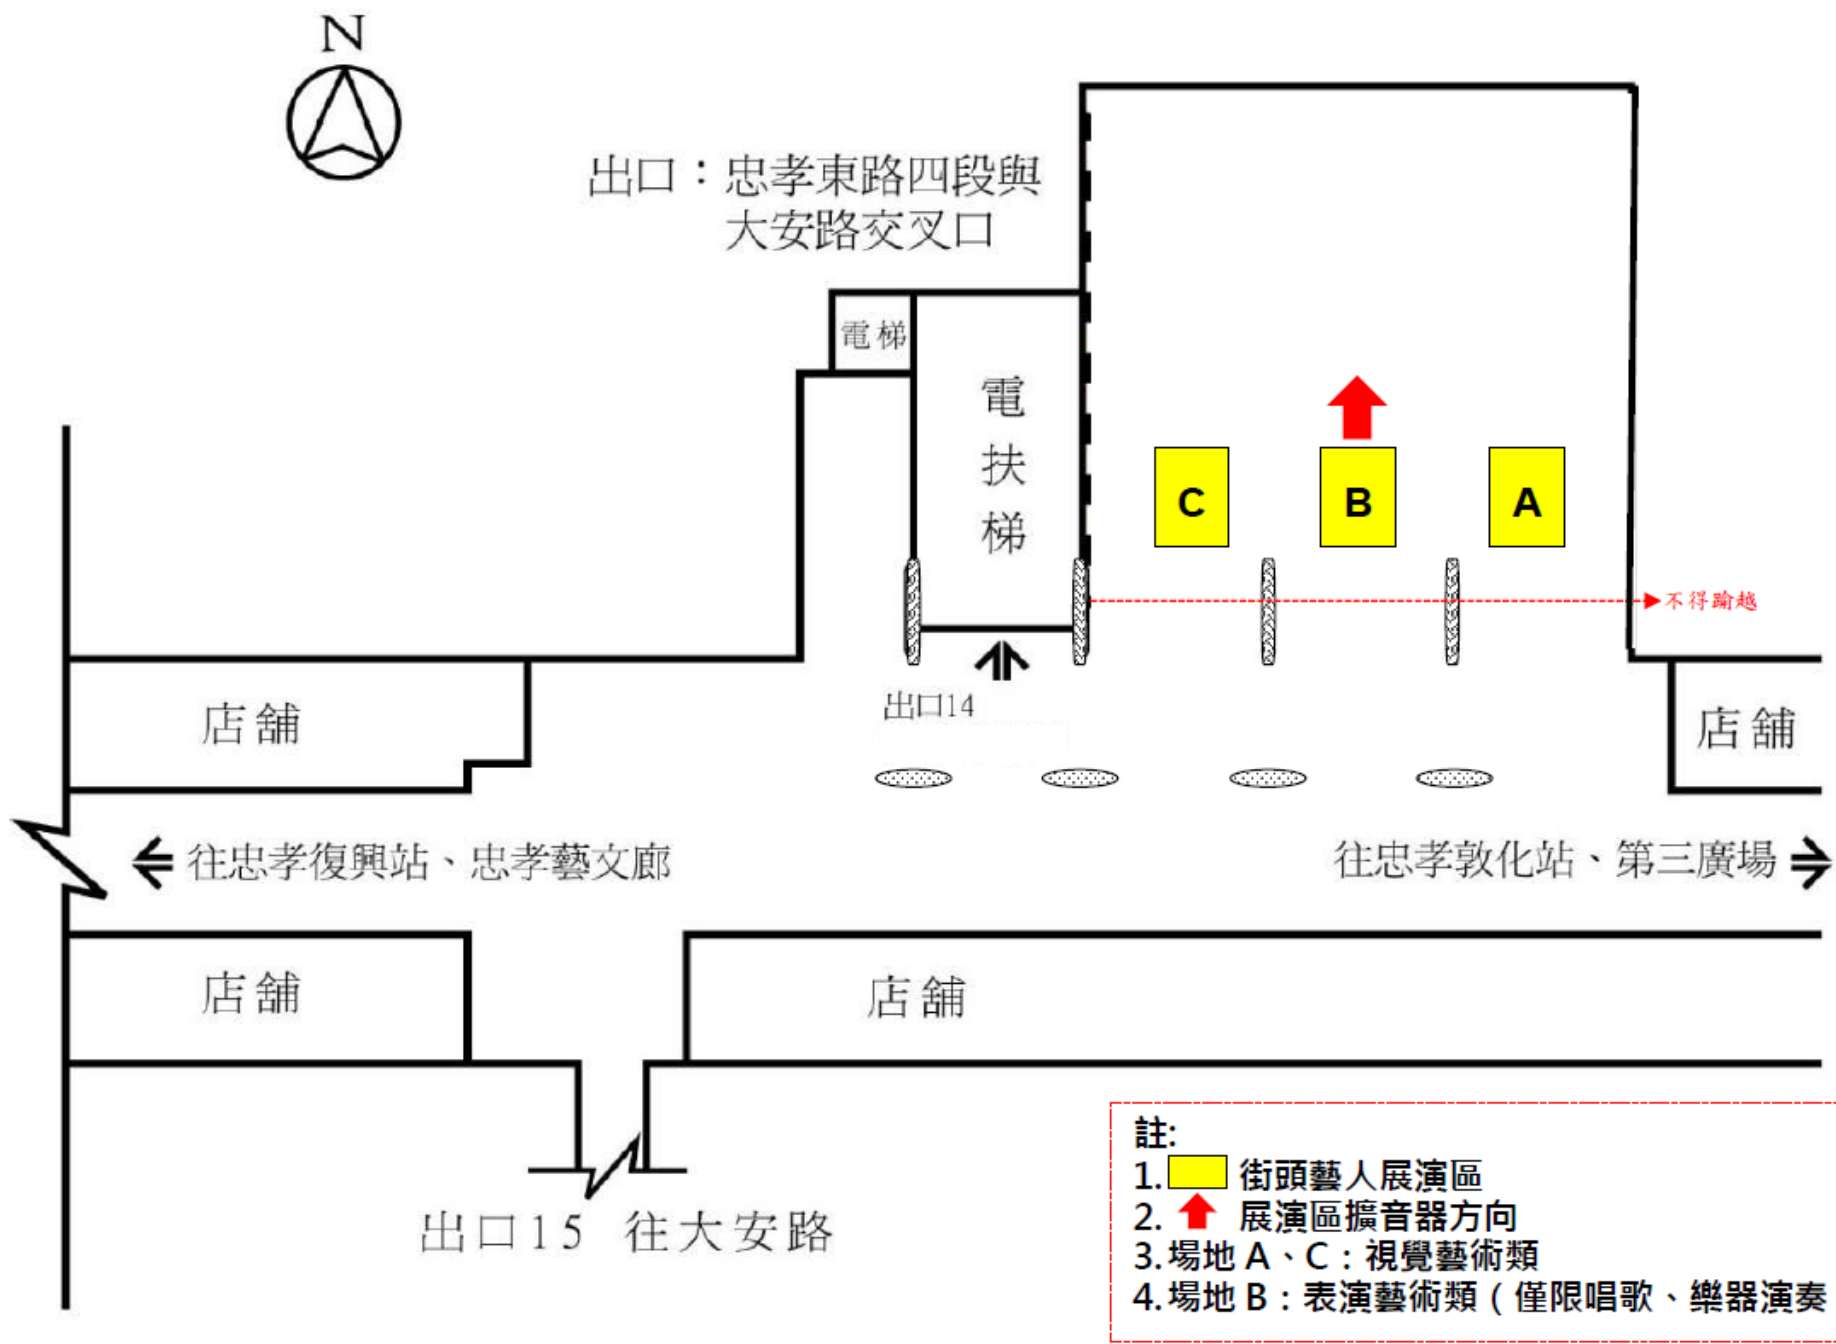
N

出口：忠孝東路四段與大安路交叉口

電梯

電扶梯

C

B

A

不得逾越

出口14

店舖

店舖

往忠孝復興站、忠孝藝文廊

往忠孝敦化站、第三廣場

店舖

店舖

出口15 往大安路

註:
1. 街頭藝人展演區
2. 展演區擴音器方向
3. 場地 A、C：視覺藝術類
4. 場地 B：表演藝術類（僅限唱歌、樂器演奏